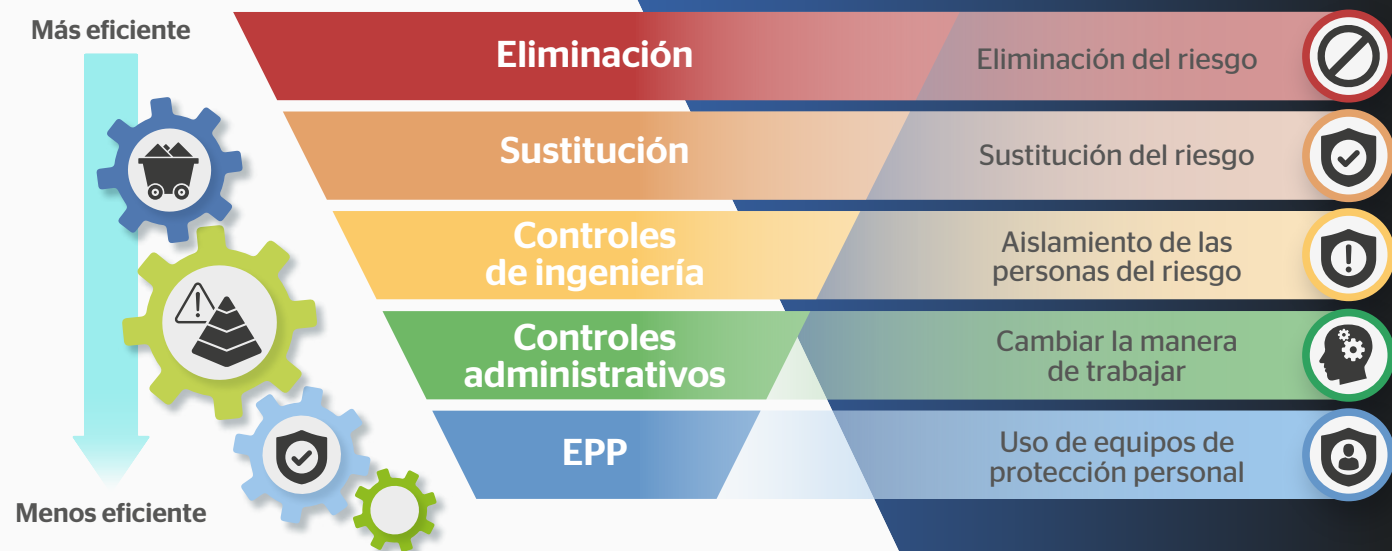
Más eficiente

Menos eficiente

Eliminación

Eliminación del riesgo

Sustitución

Sustitución del riesgo

Controles de ingeniería

Aislamiento de las personas del riesgo

Controles administrativos

Cambiar la manera de trabajar

EPP

Uso de equipos de protección personal